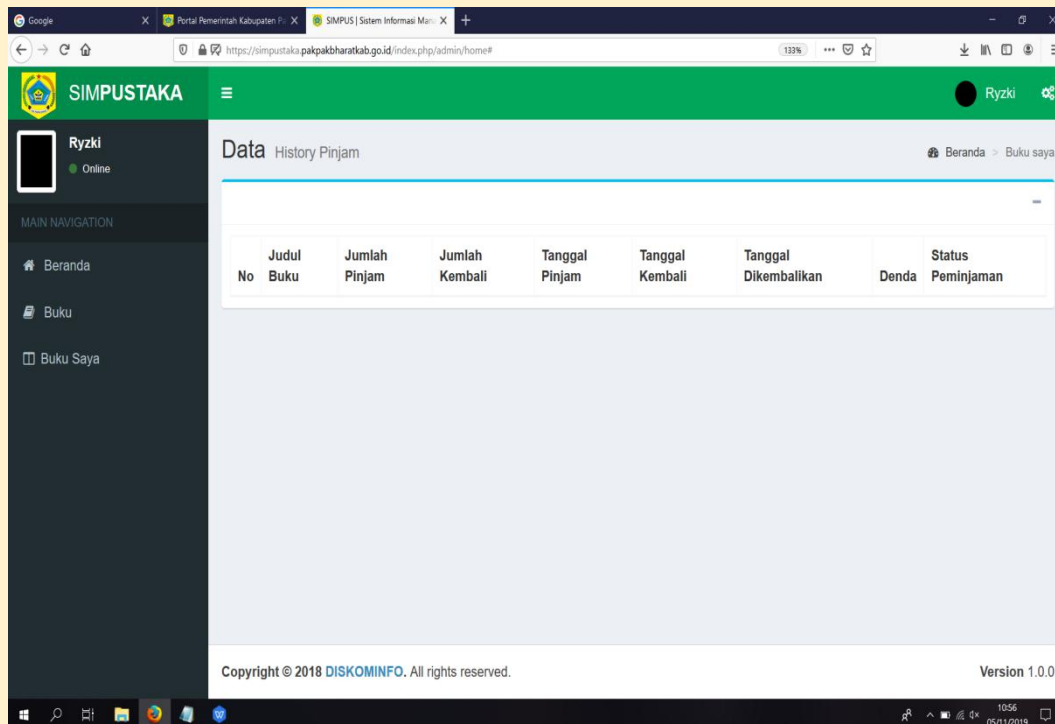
Google
Portal Pemerintah Kabupaten Pa
SIMPUS | Sistem Informasi Man

https://simpustaka.pakpakbharatkab.go.id/index.php/admin/home#

133%

SIMPUSTAKA

Ryzki

Ryzki
Online

MAIN NAVIGATION

Beranda

Buku

Buku Saya

Data History Pinjam

Beranda > Buku saya

| No | Judul Buku | Jumlah Pinjam | Jumlah Kembali | Tanggal Pinjam | Tanggal Kembali | Tanggal Dikembalikan | Denda | Status Peminjaman |
|---|---|---|---|---|---|---|---|---|

Copyright © 2018 DISKOMINFO. All rights reserved.

Version 1.0.0

10:56
05/11/2019